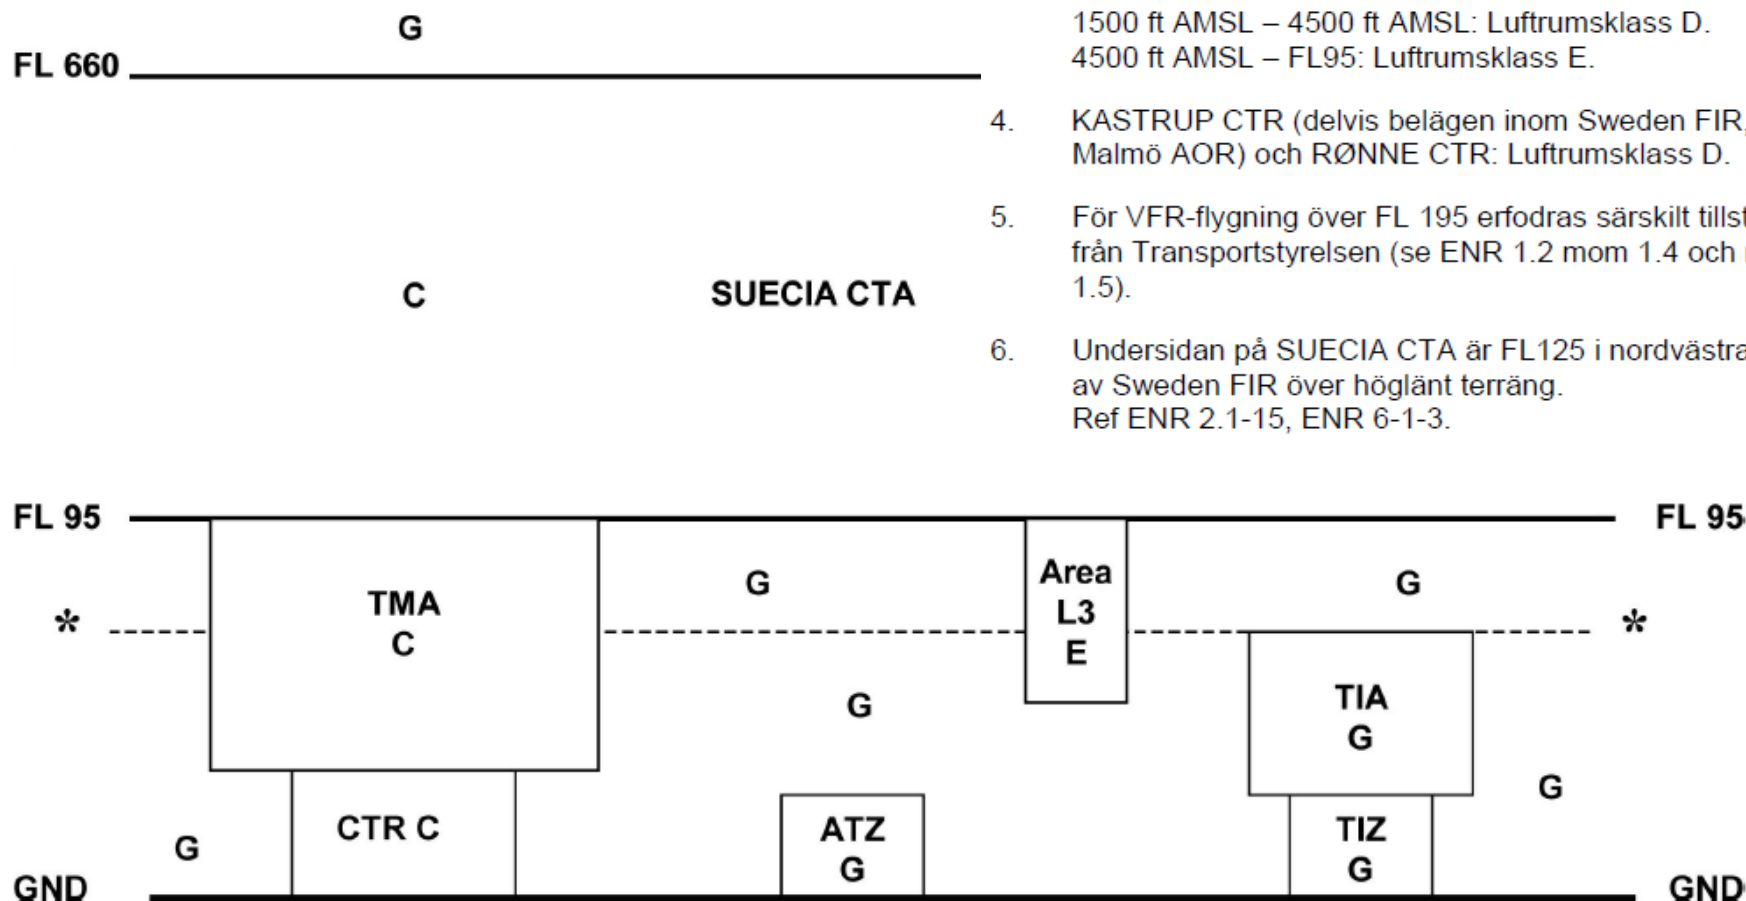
G

FL 660

1500 ft AMSL – 4500 ft AMSL: Luftrumsklass D.
4500 ft AMSL – FL95: Luftrumsklass E.

4. KASTRUP CTR (delvis belägen inom Sweden FIR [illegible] Malmö AOR) och RØNNE CTR: Luftrumsklass D.

5. För VFR-flygning över FL 195 erfodras särskilt tillst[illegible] från Transportstyrelsen (se ENR 1.2 mom 1.4 och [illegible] 1.5).

C

SUECIA CTA

6. Undersidan på SUECIA CTA är FL125 i nordvästra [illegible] av Sweden FIR över högländ terräng.
Ref ENR 2.1-15, ENR 6-1-3.

FL 95

FL 95

TMA
C

G

Area
L3
E

G

*

*

G

TIA
G

G

CTR C

ATZ
G

TIZ
G

G

GND

GND